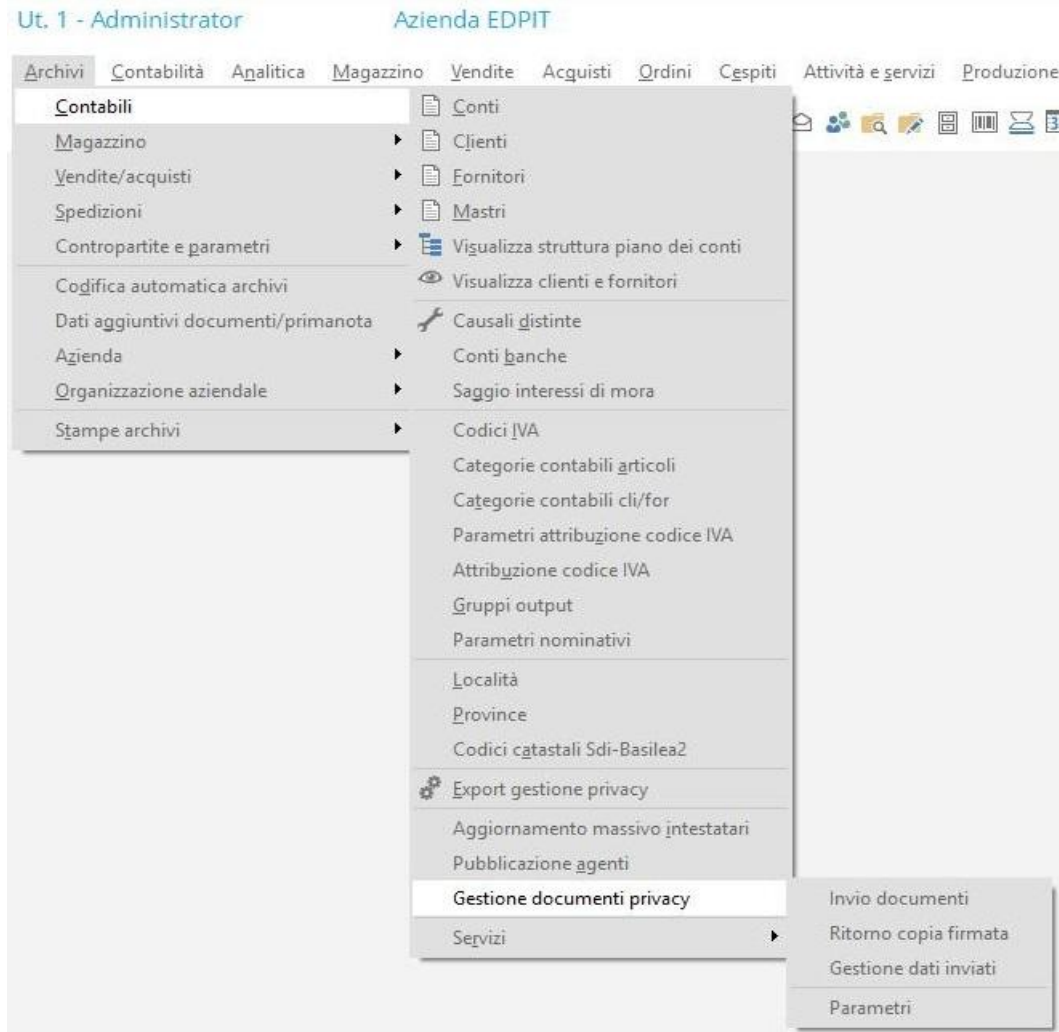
Ut. 1 - Administrator Azienda EDPIT

Archivi Contabilità Analitica Magazzino Vendite Acquisti Ordini Cespiti Attività e servizi Produzione

Contabili
Magazzino
Vendite/acquisti
Spedizioni
Contropartite e parametri
Codifica automatica archivi
Dati aggiuntivi documenti/primanota
Azienda
Organizzazione aziendale
Stampe archivi

Conti
Clienti
Fornitori
Mastri
Visualizza struttura piano dei conti
Visualizza clienti e fornitori
Causali distinte
Conti banche
Saggio interessi di mora
Codici IVA
Categorie contabili articoli
Categorie contabili cli/for
Parametri attribuzione codice IVA
Attribuzione codice IVA
Gruppi output
Parametri nominativi
Località
Province
Codici catastali Sdi-Basilea2
Export gestione privacy
Aggiornamento massivo intestatari
Pubblicazione agenti
Gestione documenti privacy
Servizi

Invio documenti
Ritorno copia firmata
Gestione dati inviati
Parametri